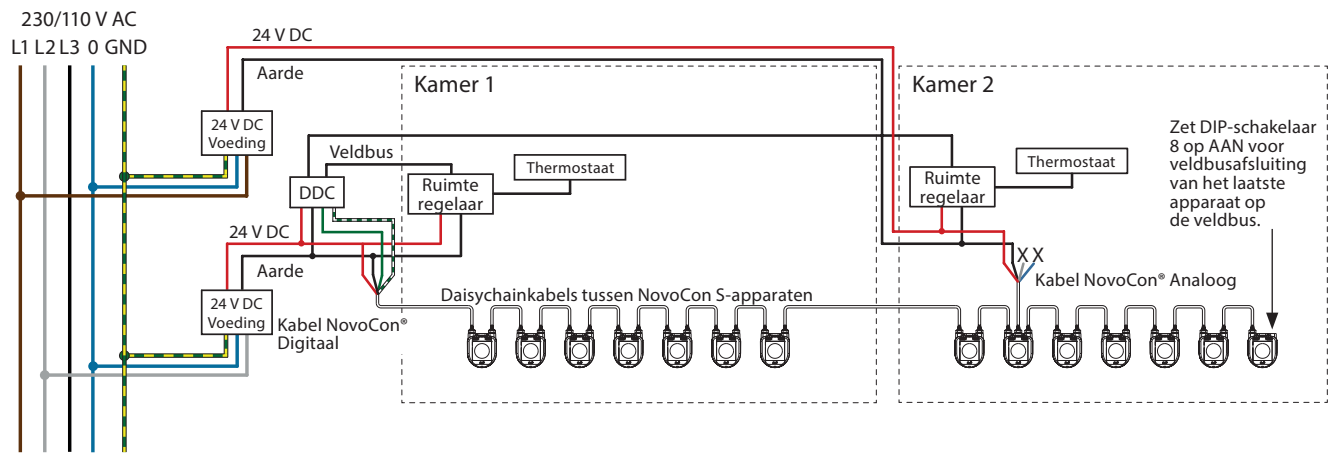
230/110 V AC
L1 L2 L3 0 GND

24 V DC
Aarde
24 V DC Voeding

Kamer 1
Veldbus
Thermostaat
DDC
Ruimte regelaar
24 V DC
Aarde
24 V DC Voeding
Kabel NovoCon® Digitaal
Daisychainkabels tussen NovoCon S-apparaten

Kamer 2
Thermostaat
Ruimte regelaar
X X
Kabel NovoCon® Analoog

Zet DIP-schakelaar 8 op AAN voor veldbusafsluiting van het laatste apparaat op de veldbus.